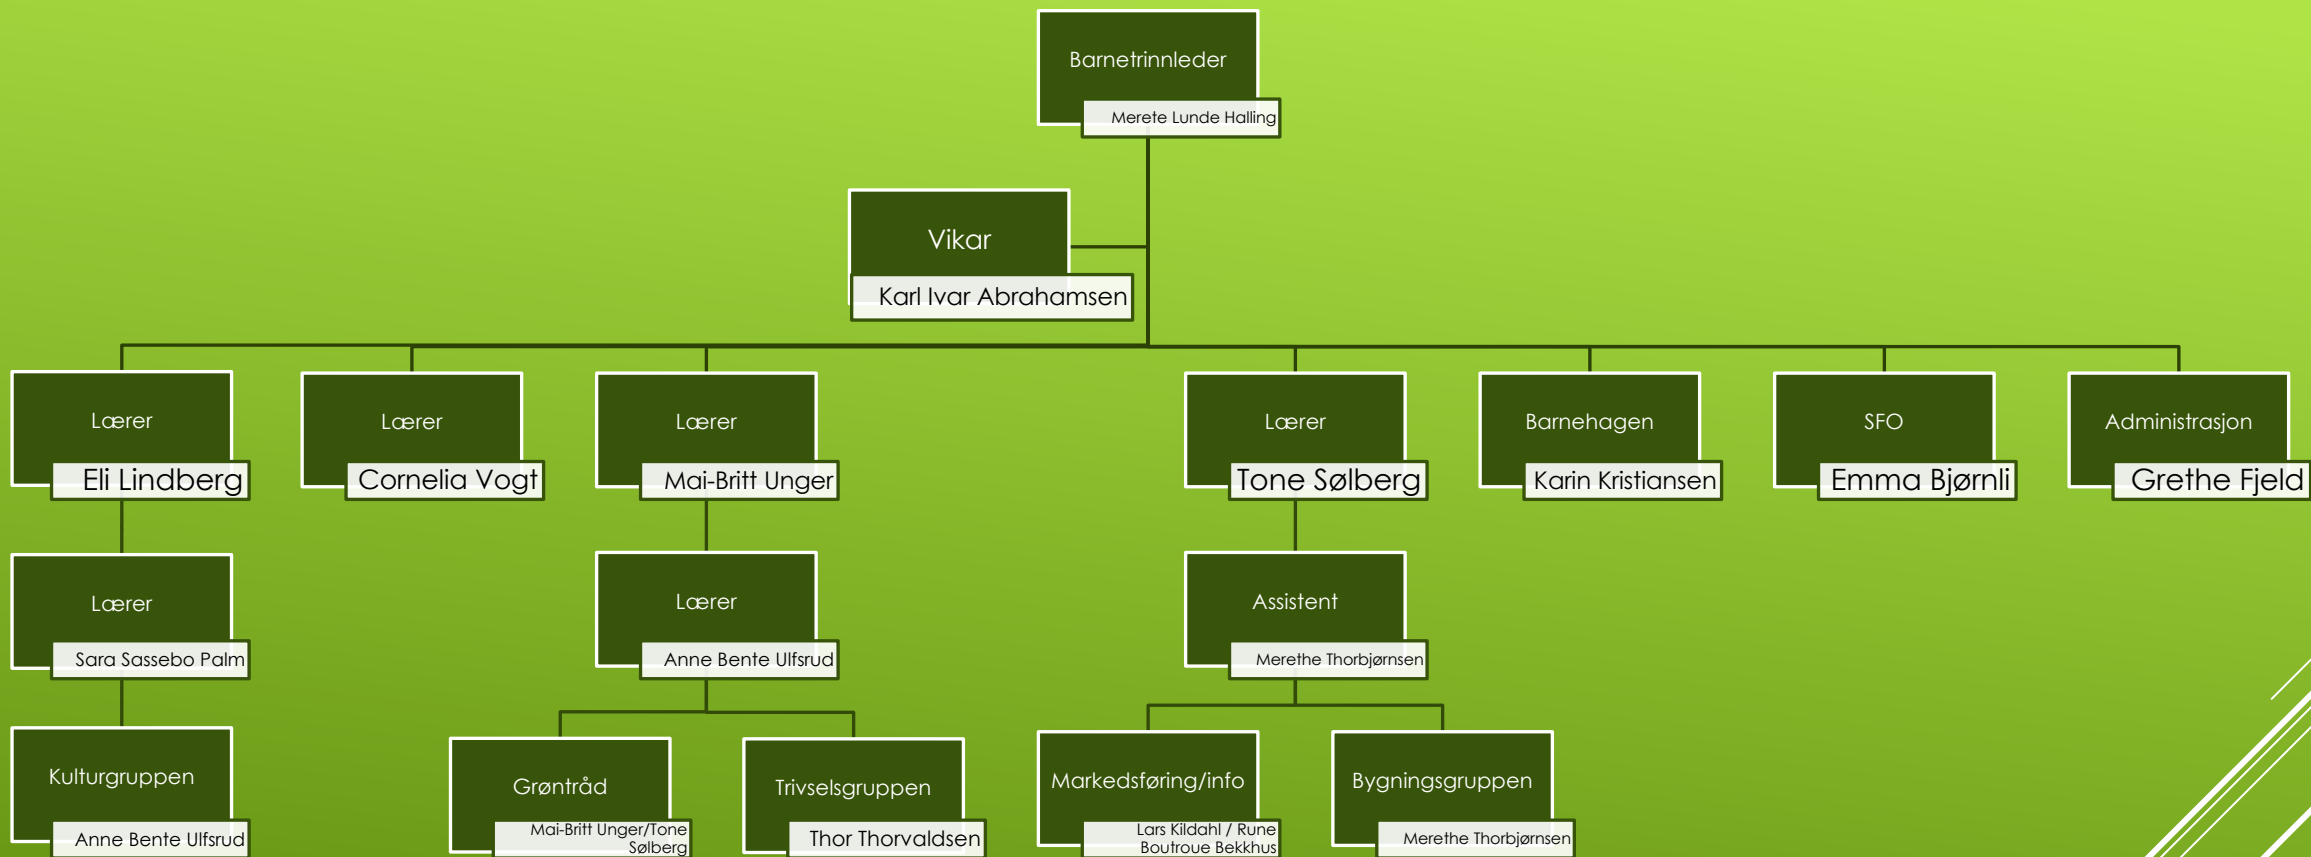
Barnetrinnleder
Merete Lunde Halling

Vikar
Karl Ivar Abrahamsen

Lærer
Eli Lindberg

Lærer
Cornelia Vogt

Lærer
Mai-Britt Unger

Lærer
Tone Sølberg

Barnehagen
Karin Kristiansen

SFO
Emma Bjørnli

Administrasjon
Grethe Fjeld

Lærer
Sara Sassebo Palm

Lærer
Anne Bente Ulfsrud

Assistent
Merethe Thorbjørnsen

Kulturgruppen
Anne Bente Ulfsrud

Grøntråd
Mai-Britt Unger/Tone Sølberg

Trivselsgruppen
Thor Thorvaldsen

Markedsføring/info
Lars Kildahl / Rune Boutroue Bekkhus

Bygningsgruppen
Merethe Thorbjørnsen